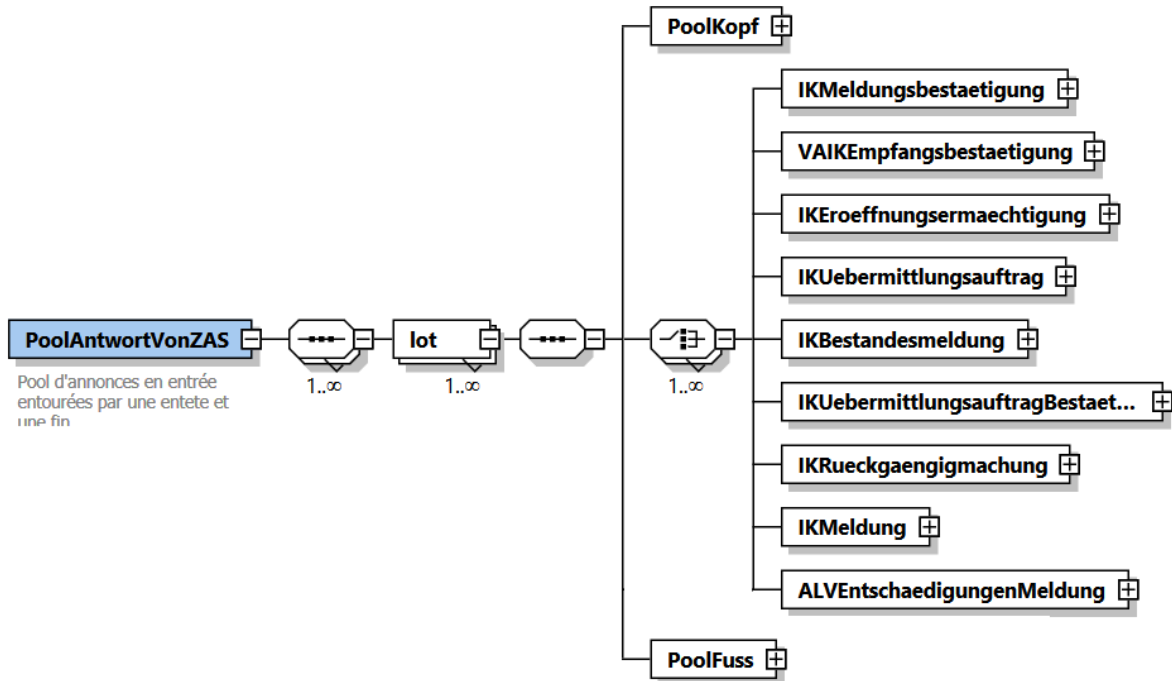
PoolKopf

IKMeldungsbestaetigung

VAIKEmpfangsbestaetigung

IKEroeffnungsermaechtigung

IKUebermittlungsauftrag

PoolAntwortVonZAS

1..∞

lot

1..∞

1..∞

IKBestandesmeldung

Pool d'annonces en entrée entourées par une entete et une fin

IKUebermittlungsauftragBestaet...

IKRueckgaengigmachung

IKMeldung

ALVEntschaedigungenMeldung

PoolFuss